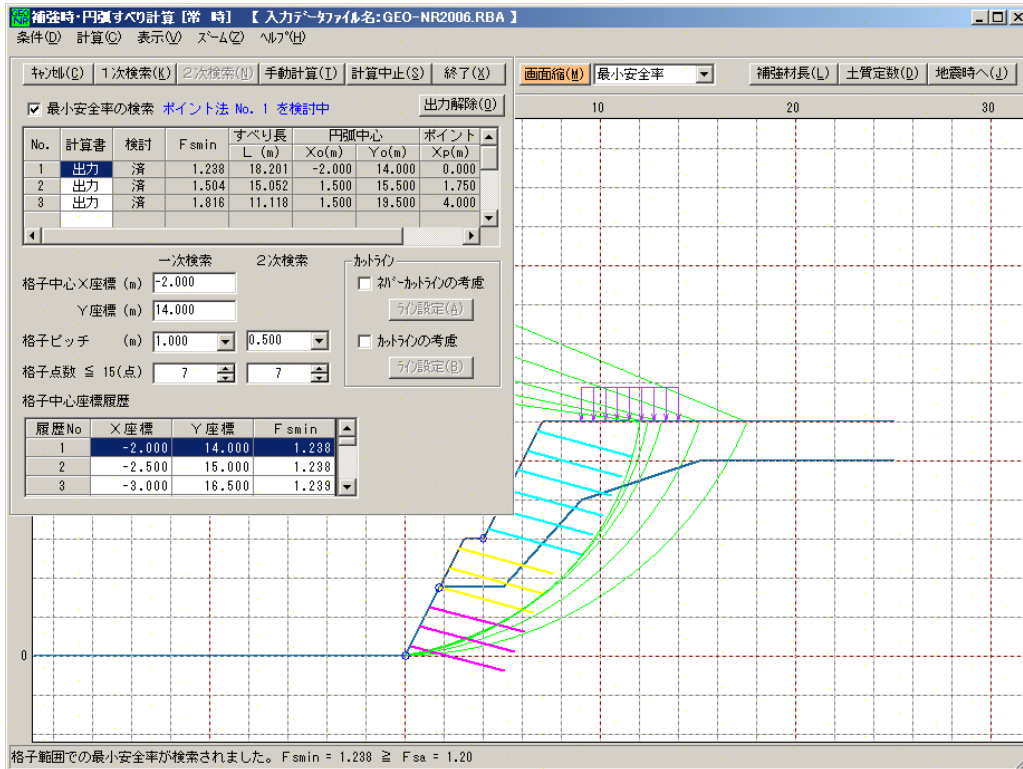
補強時･円弧すべり計算 [常　時]　【 入力データファイル名:GEO-NR2006.RBA 】

条件(D)　計算(C)　表示(V)　ズーム(Z)　ヘルプ(H)

キャンセル(C)　1次検索(K)　2次検索(N)　手動計算(T)　計算中止(S)　終了(X)

画面縮(M)　最小安全率　補強材長(L)　土質定数(D)　地震時へ(J)

10　20　30

最小安全率の検索　ポイント法 No. 1 を検討中

出力解除(O)

| No. | 計算書 | 検討 | Fsmin | すべり長 L (m) | 円弧中心 Xo(m) | 円弧中心 Yo(m) | ポイント Xp(m) |
|---|---|---|---|---|---|---|---|
| 1 | 出力 | 済 | 1.238 | 18.201 | -2.000 | 14.000 | 0.000 |
| 2 | 出力 | 済 | 1.504 | 15.052 | 1.500 | 15.500 | 1.750 |
| 3 | 出力 | 済 | 1.816 | 11.118 | 1.500 | 19.500 | 4.000 |

一次検索　2次検索

格子中心X座標 (m) -2.000

Y座標 (m) 14.000

格子ピッチ (m) 1.000　0.500

格子点数 ≦ 15(点) 7　7

カットライン

ネバーカットラインの考慮

ライン設定(A)

カットラインの考慮

ライン設定(B)

格子中心座標履歴

| 履歴No | X座標 | Y座標 | Fsmin |
|---|---|---|---|
| 1 | -2.000 | 14.000 | 1.238 |
| 2 | -2.500 | 15.000 | 1.238 |
| 3 | -3.000 | 16.500 | 1.239 |

0

格子範囲での最小安全率が検索されました。 Fsmin = 1.238 ≧ Fsa = 1.20